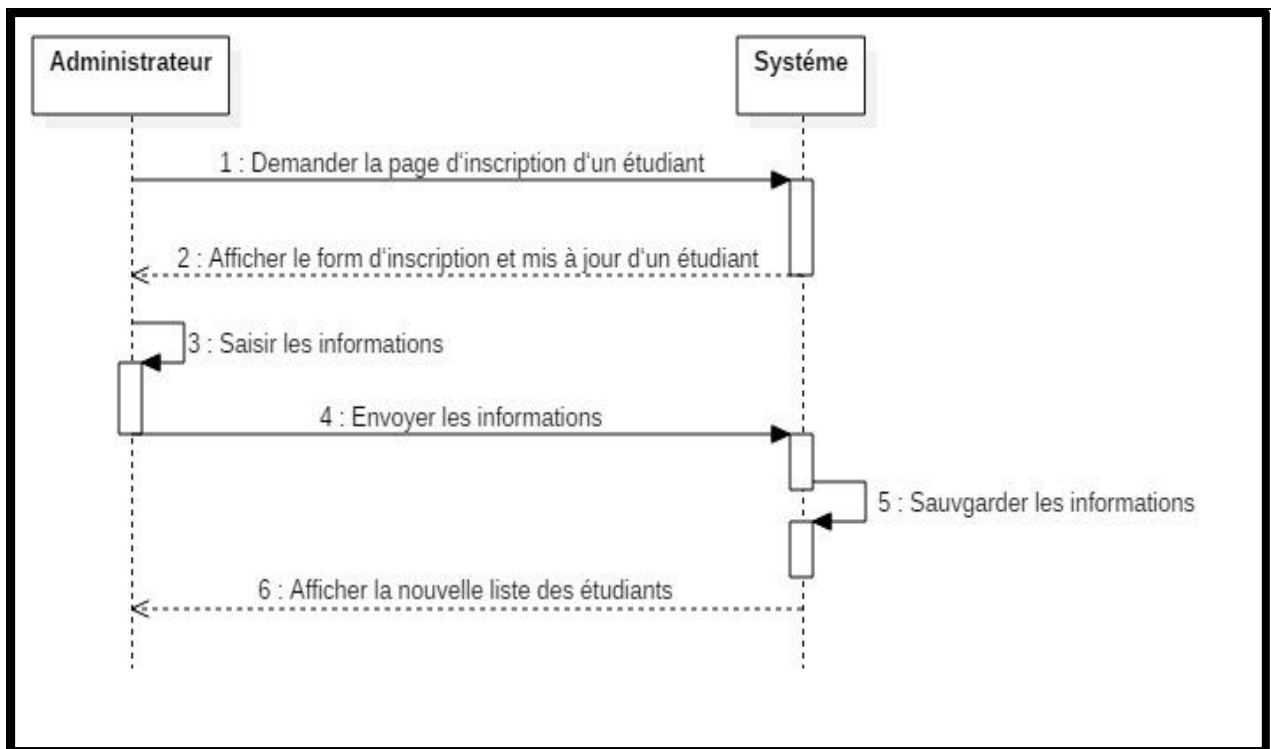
Administrateur

Systéme

1 : Demander la page d'inscription d'un étudiant

2 : Afficher le form d'inscription et mis à jour d'un étudiant

3 : Saisir les informations

4 : Envoyer les informations

5 : Sauvgarder les informations

6 : Afficher la nouvelle liste des étudiants